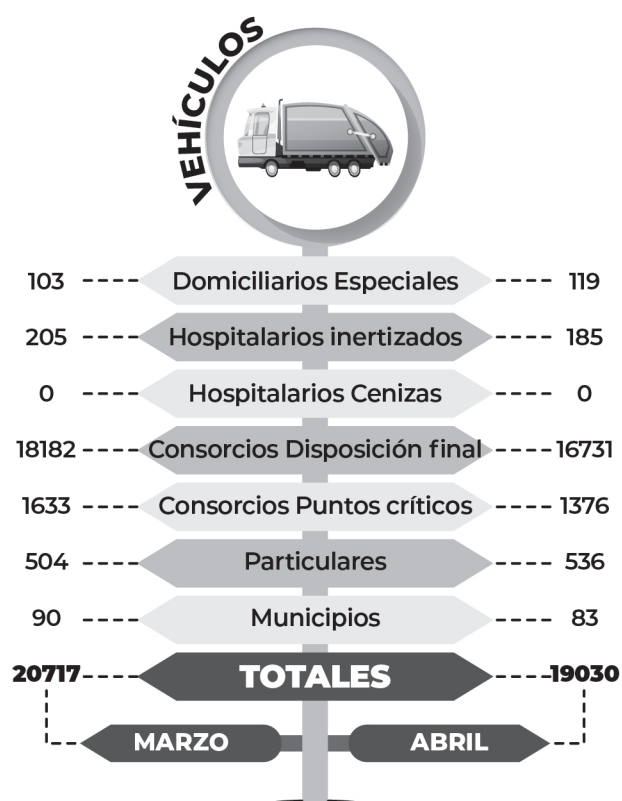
VEHÍCULOS

103 Domiciliarios Especiales 119
205 Hospitalarios inertizados 185
0 Hospitalarios Cenizas 0
18182 Consorcios Disposición final 16731
1633 Consorcios Puntos críticos 1376
504 Particulares 536
90 Municipios 83
20717 TOTALES 19030

MARZO ABRIL